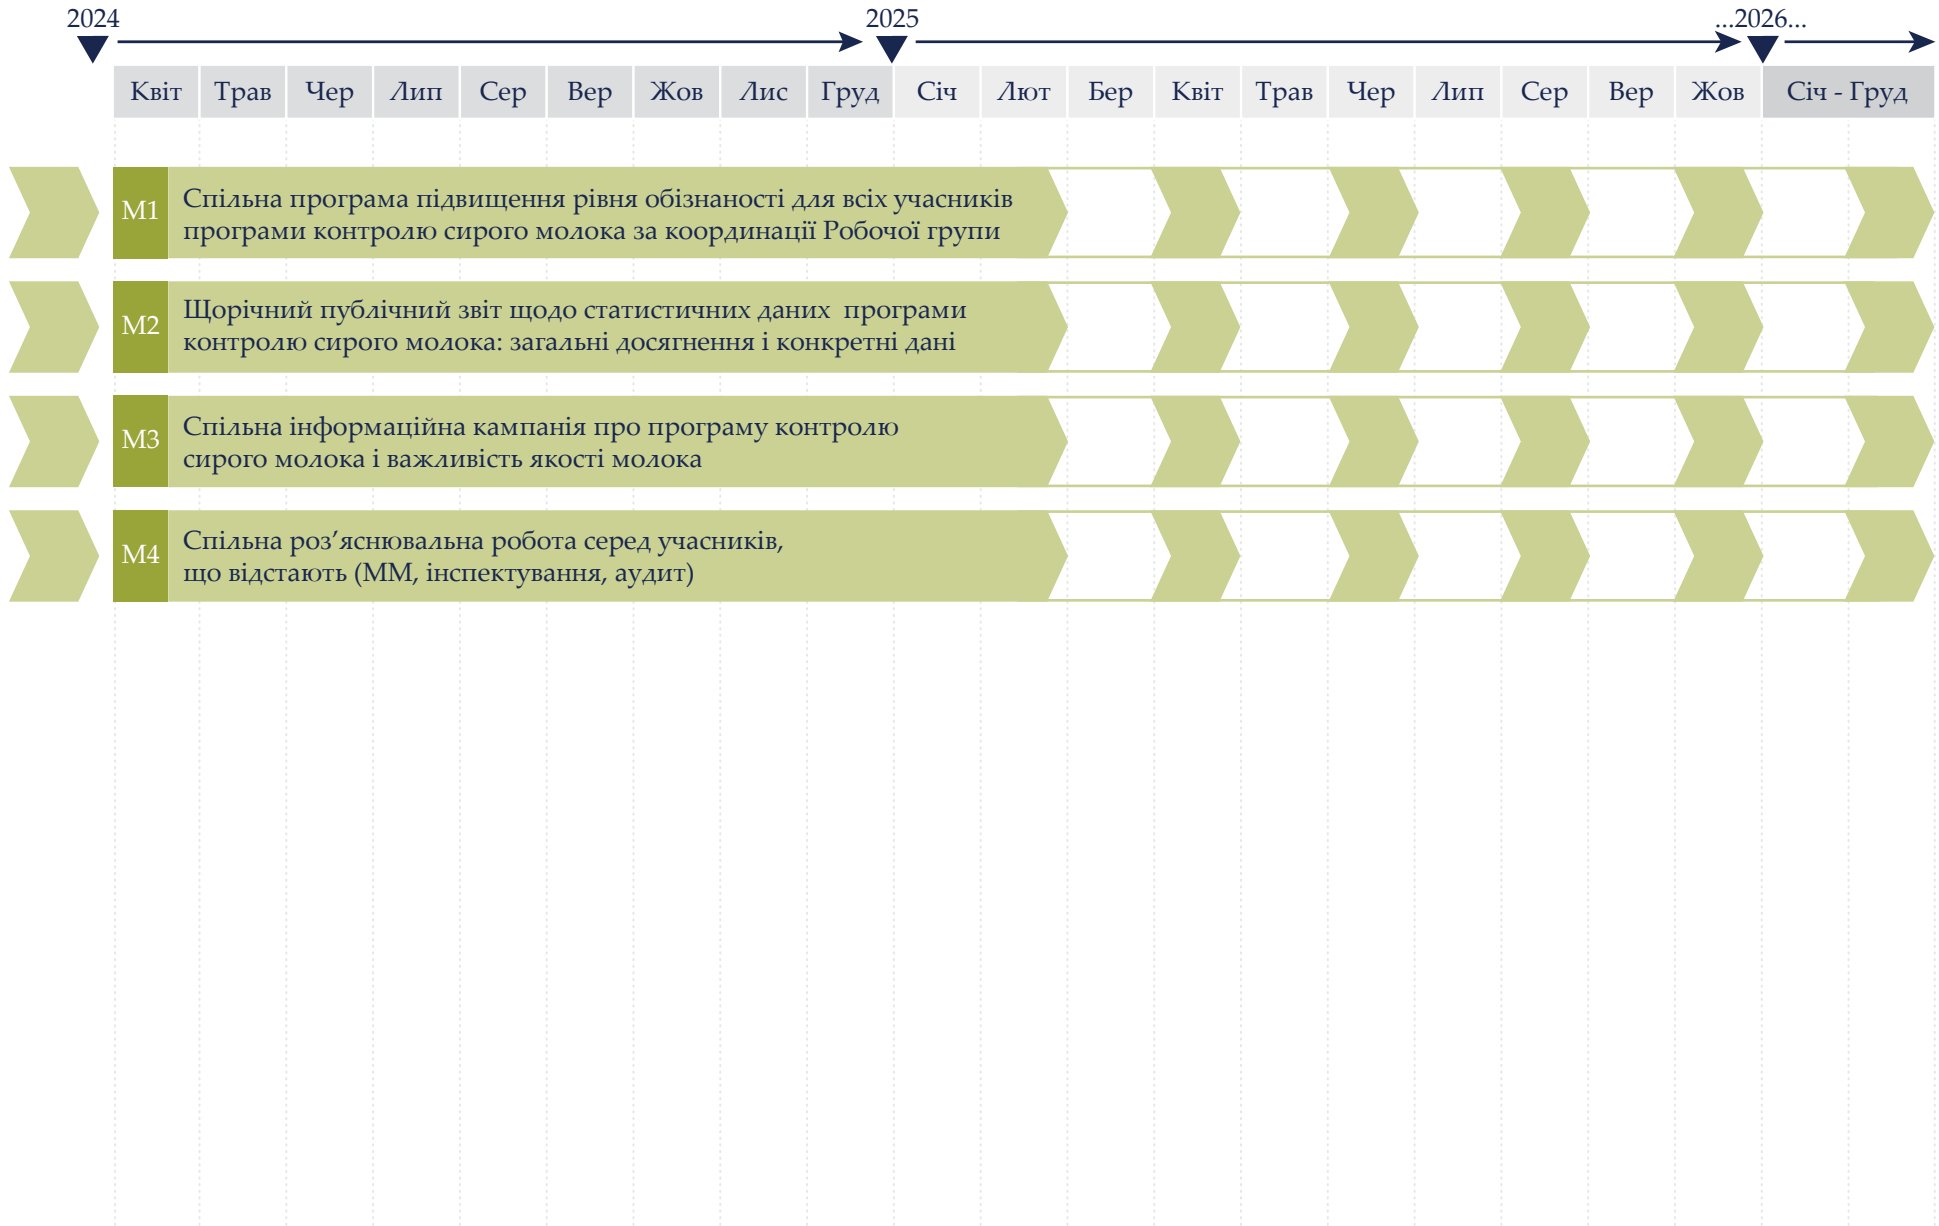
2024

2025

...2026...

| Квіт | Трав | Чер | Лип | Сер | Вер | Жов | Лис | Груд | Січ | Лют | Бер | Квіт | Трав | Чер | Лип | Сер | Вер | Жов | Січ - Груд |
|---|---|---|---|---|---|---|---|---|---|---|---|---|---|---|---|---|---|---|---|

M1 Спільна програма підвищення рівня обізнаності для всіх учасників програми контролю сирого молока за координації Робочої групи

M2 Щорічний публічний звіт щодо статистичних даних програми контролю сирого молока: загальні досягнення і конкретні дані

M3 Спільна інформаційна кампанія про програму контролю сирого молока і важливість якості молока

M4 Спільна роз'яснювальна робота серед учасників, що відстають (ММ, інспектування, аудит)